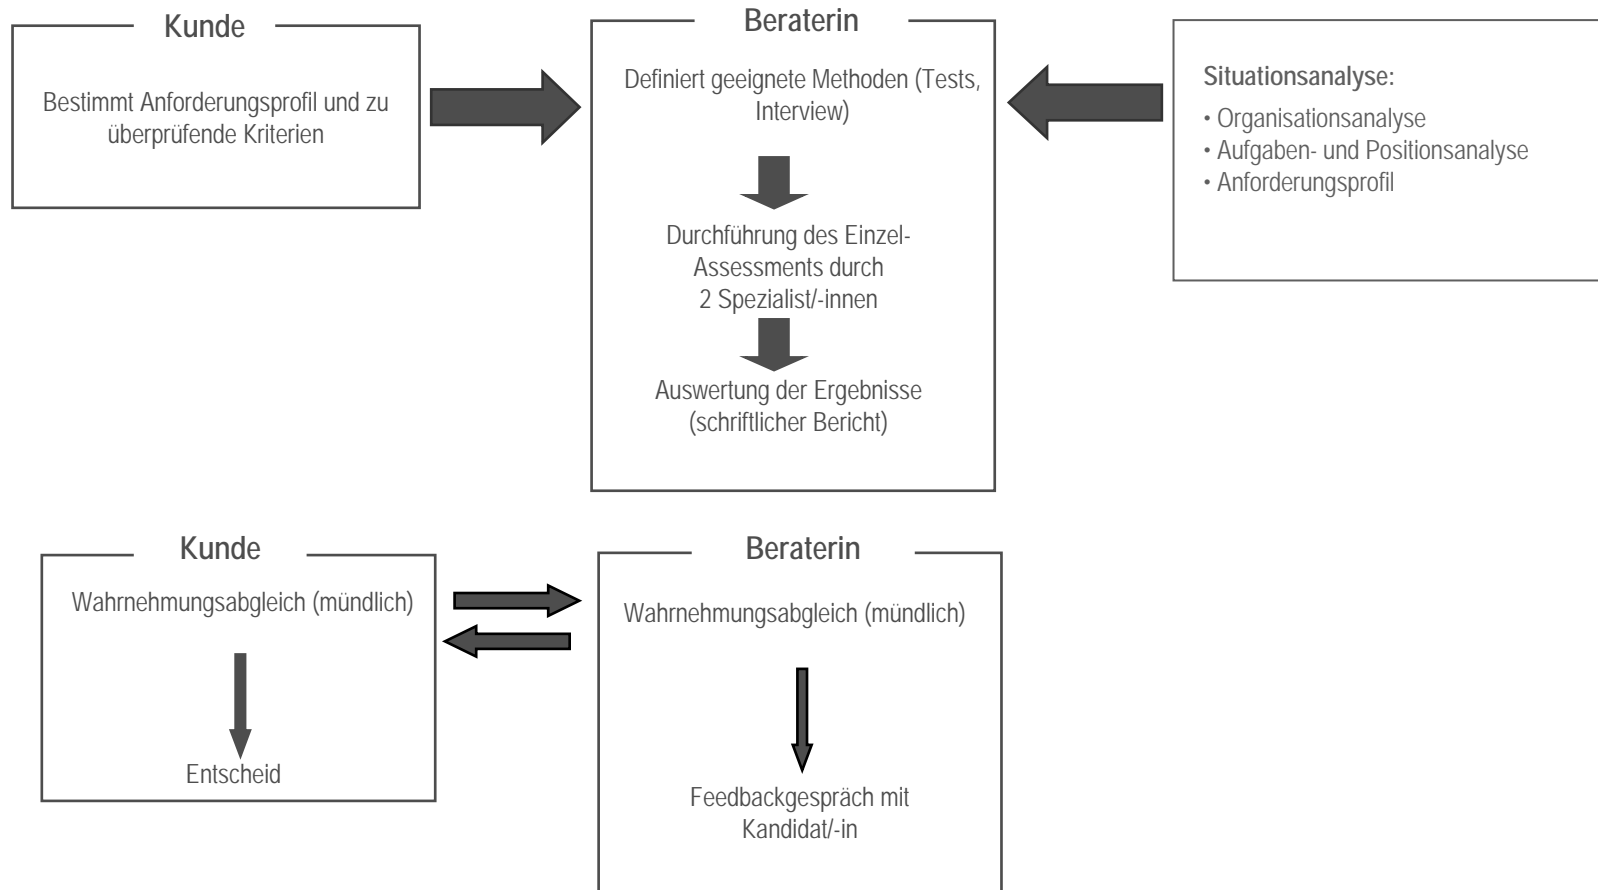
Kunde

Bestimmt Anforderungsprofil und zu überprüfende Kriterien

Beraterin

Definiert geeignete Methoden (Tests, Interview)

Durchführung des Einzel-Assessments durch 2 Spezialist/-innen

Auswertung der Ergebnisse (schriftlicher Bericht)

Situationsanalyse:

• Organisationsanalyse
• Aufgaben- und Positionsanalyse
• Anforderungsprofil

Kunde

Wahrnehmungsabgleich (mündlich)

Entscheid

Beraterin

Wahrnehmungsabgleich (mündlich)

Feedbackgespräch mit Kandidat/-in